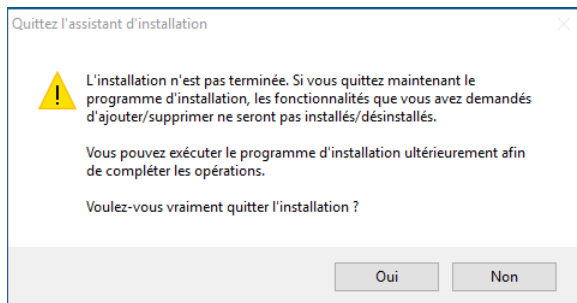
Quittez l'assistant d'installation

L'installation n'est pas terminée. Si vous quittez maintenant le programme d'installation, les fonctionnalités que vous avez demandés d'ajouter/supprimer ne seront pas installés/désinstallés.

Vous pouvez exécuter le programme d'installation ultérieurement afin de compléter les opérations.

Voulez-vous vraiment quitter l'installation ?

Oui

Non